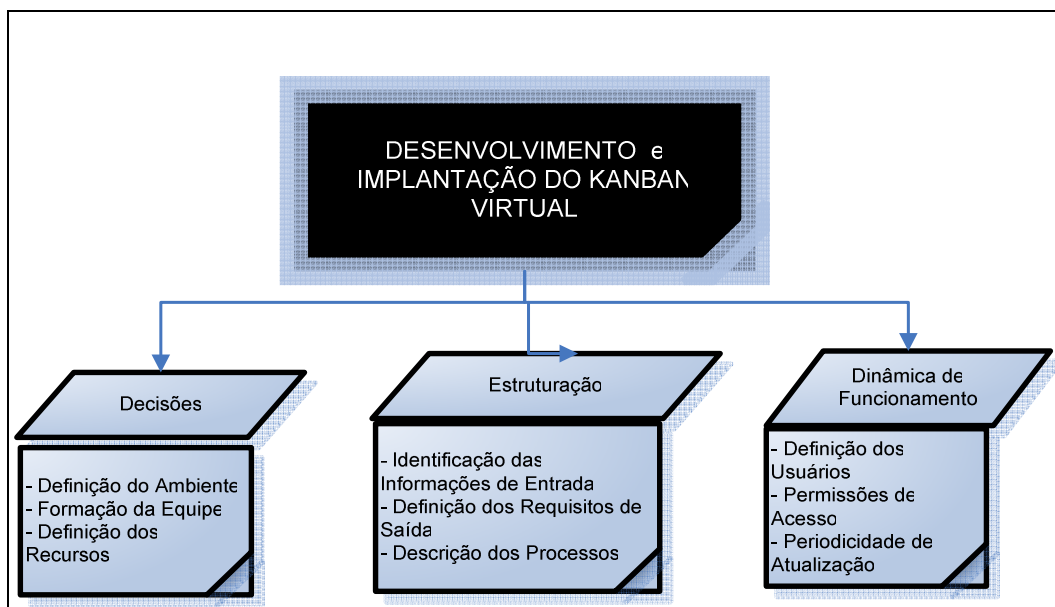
DESENVOLVIMENTO e IMPLANTAÇÃO DO KANBAN VIRTUAL

Decisões

- Definição do Ambiente
- Formação da Equipe
- Definição dos Recursos

Estruturação

- Identificação das Informações de Entrada
- Definição dos Requisitos de Saída
- Descrição dos Processos

Dinâmica de Funcionamento

- Definição dos Usuários
- Permissões de Acesso
- Periodicidade de Atualização